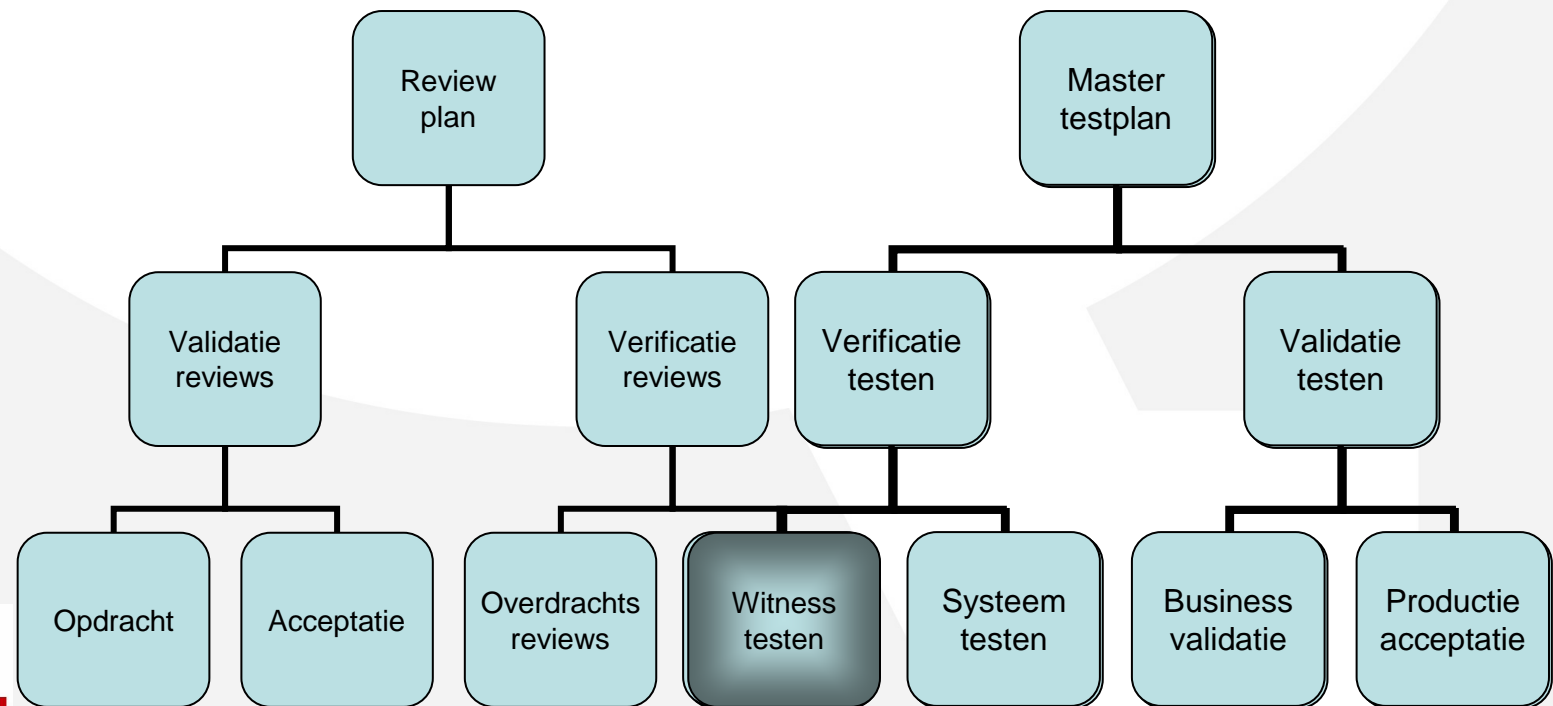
Review plan

Master testplan

Validatie reviews

Verificatie reviews

Verificatie testen

Validatie testen

Opdracht

Acceptatie

Overdrachts reviews

Witness testen

Systeem testen

Business validatie

Productie acceptatie